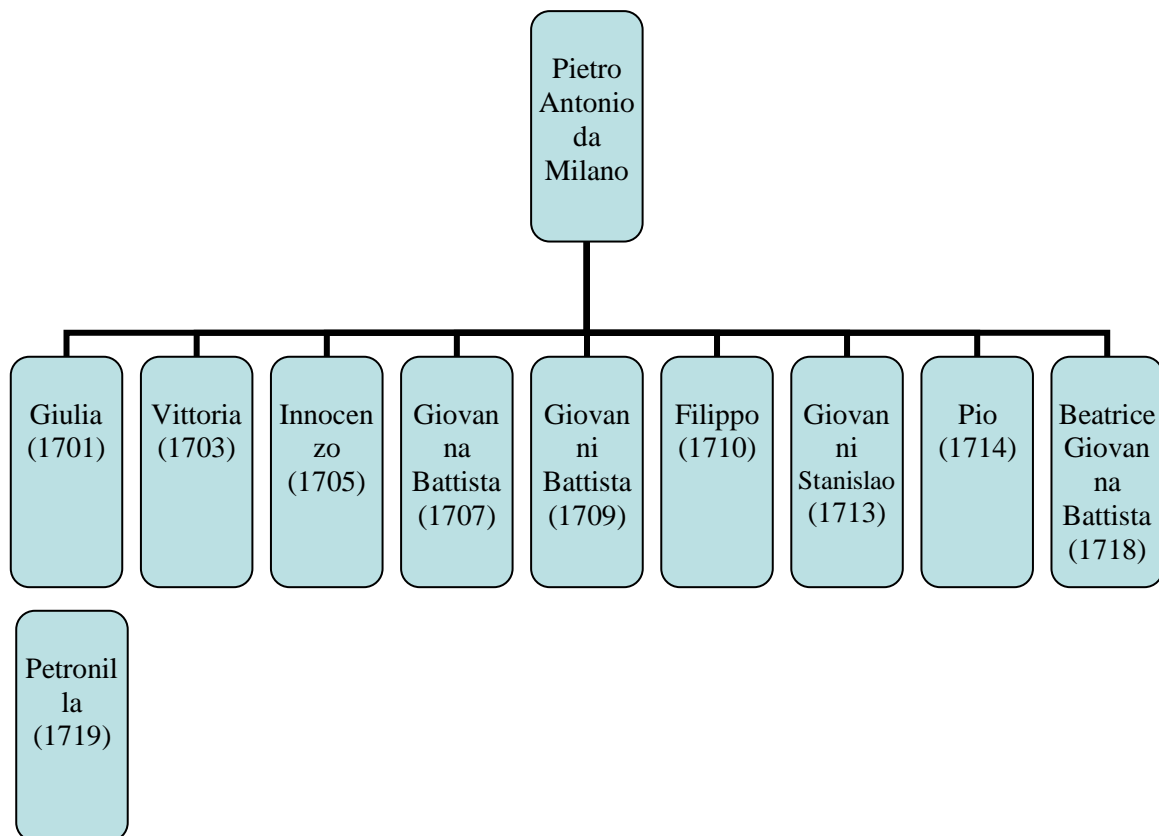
Pietro Antonio da Milano

Giulia (1701)

Vittoria (1703)

Innocenzo (1705)

Giovanna Battista (1707)

Giovanni Battista (1709)

Filippo (1710)

Giovanni Stanislao (1713)

Pio (1714)

Beatrice Giovanna Battista (1718)

Petronilla (1719)